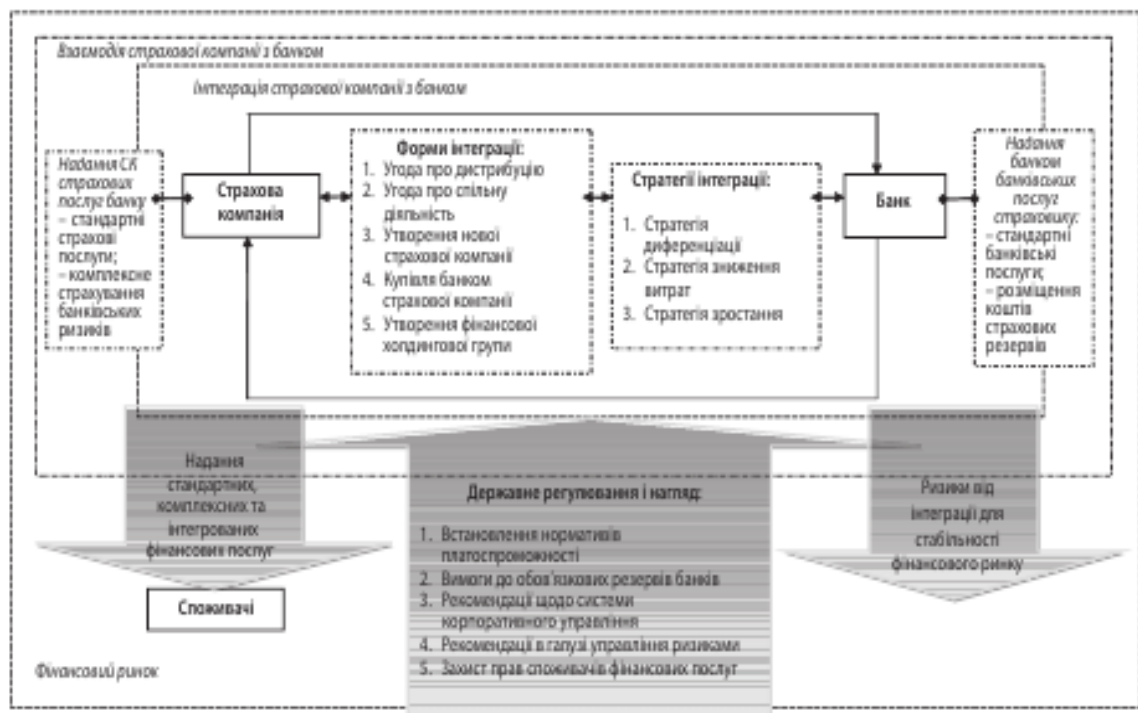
Взаємодія страхової компанії з банком

Інтеграція страхової компанії з банком

Надання СК страхових послуг банку: – стандартні страхові послуги; – комплексне страхування банківських ризиків

Страхова компанія

Форми інтеграції:
1. Угода про дистрибуцію
2. Угода про спільну діяльність
3. Утворення нової страхової компанії
4. Купівля банком страхової компанії
5. Утворення фінансової холдингової групи

Стратегії інтеграції:
1. Стратегія диференціації
2. Стратегія зниження витрат
3. Стратегія зростання

Банк

Надання банком банківських послуг страховику: – стандартні банківські послуги; – розміщення коштів страхових резервів

Надання стандартних, комплексних та інтегрованих фінансових послуг

Державне регулювання і нагляд:
1. Встановлення нормативів платоспроможності
2. Вимоги до обов'язкових резервів банків
3. Рекомендації щодо системи корпоративного управління
4. Рекомендації в галузі управління ризиками
5. Захист прав споживачів фінансових послуг

Ризики від інтеграції для стабільності фінансового ринку

Споживачі

Фінансовий ринок